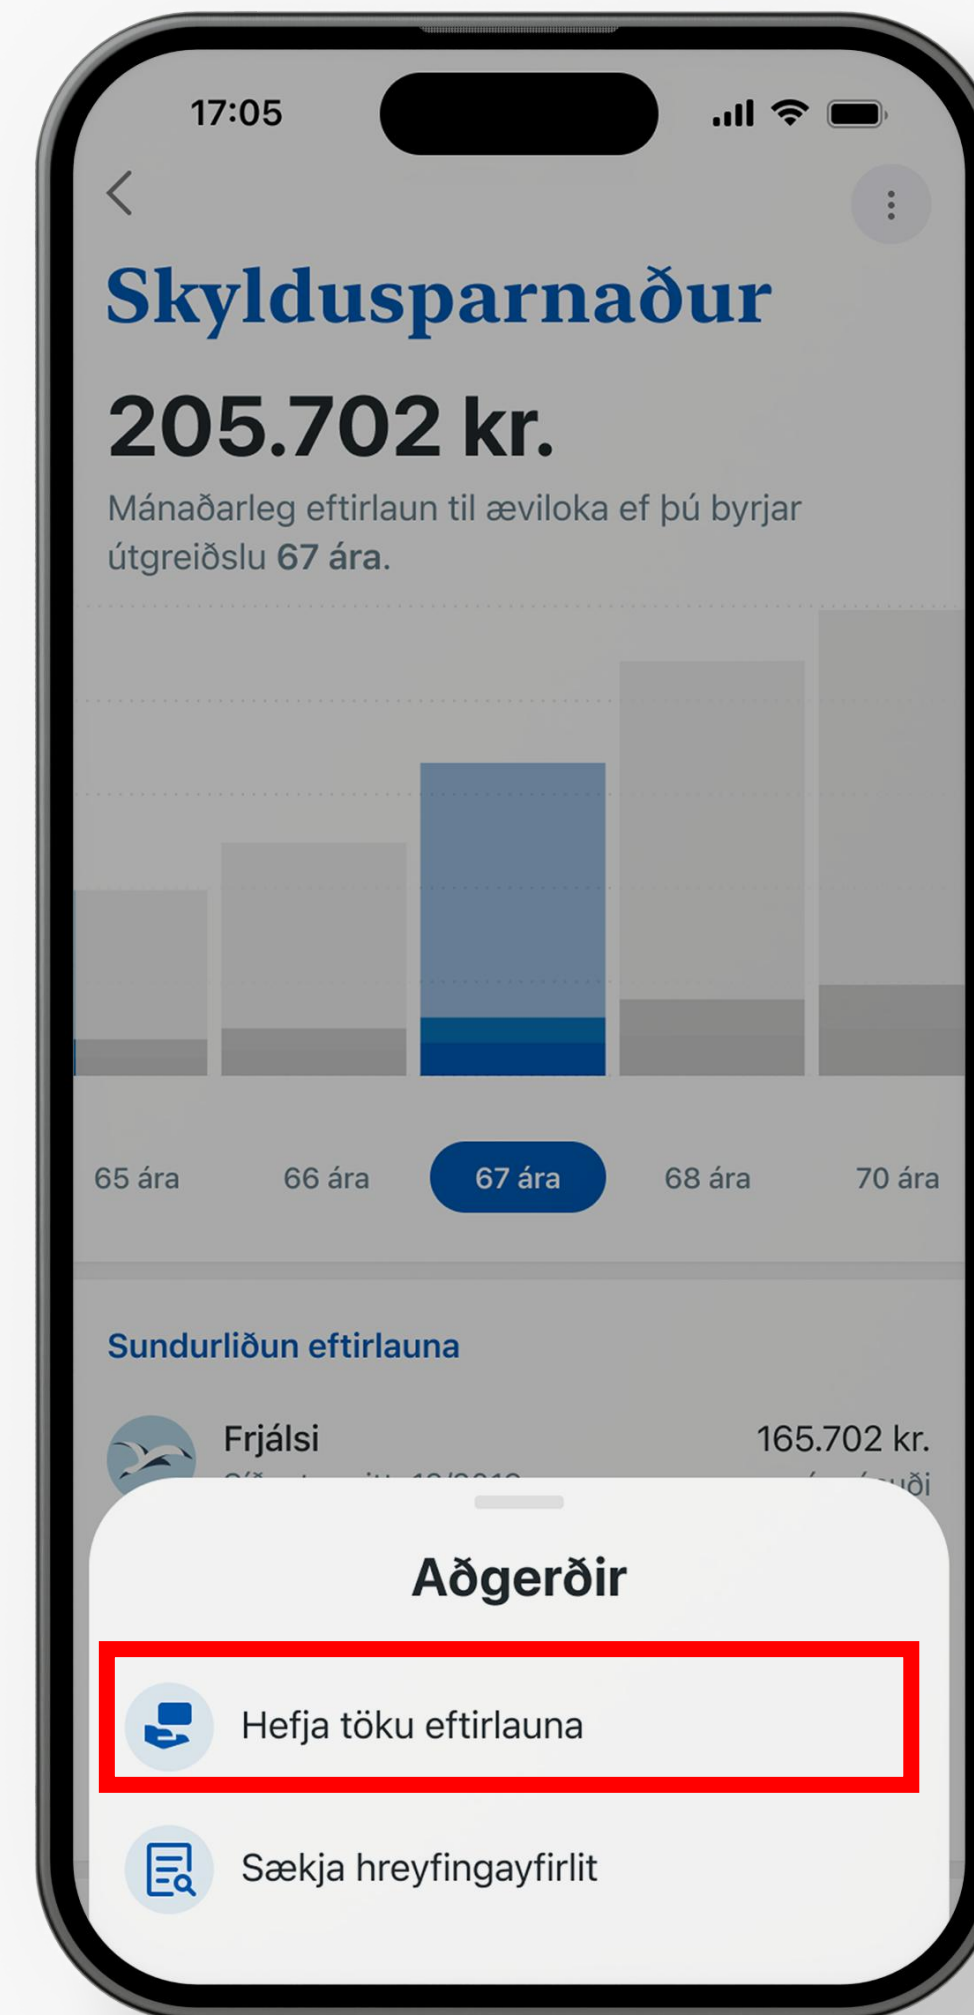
17:05

Skyldusparnaður

205.702 kr.

Mánaðarleg eftirlaun til æviloka ef þú byrjar útgreiðslu 67 ára.

65 ára
66 ára
67 ára
68 ára
70 ára

Sundurliðun eftirlauna

Frjálsi
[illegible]
165.702 kr.
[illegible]

Aðgerðir

Hefja töku eftirlauna

Sækja hreyfingayfirlit